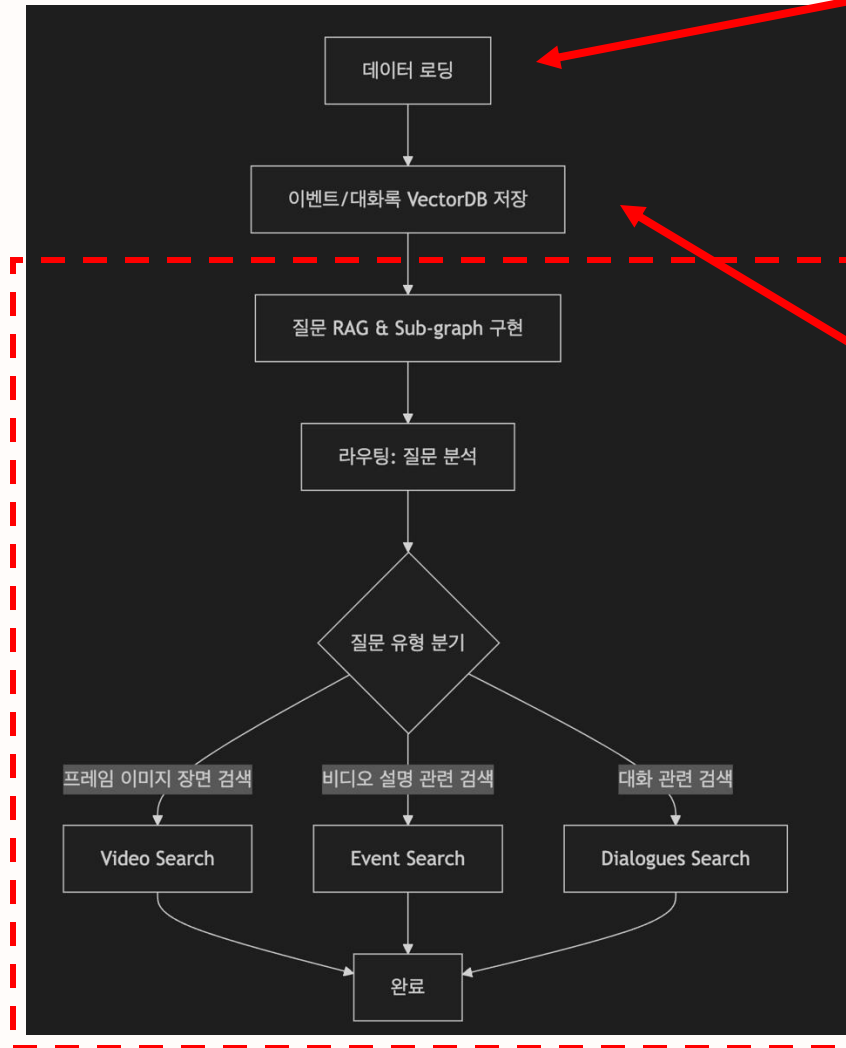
데이터 로딩

이벤트/대화록 VectorDB 저장

질문 RAG & Sub-graph 구현

라우팅: 질문 분석

질문 유형 분기

프레임 이미지 장면 검색

비디오 설명 관련 검색

대화 관련 검색

Video Search

Event Search

Dialogues Search

완료